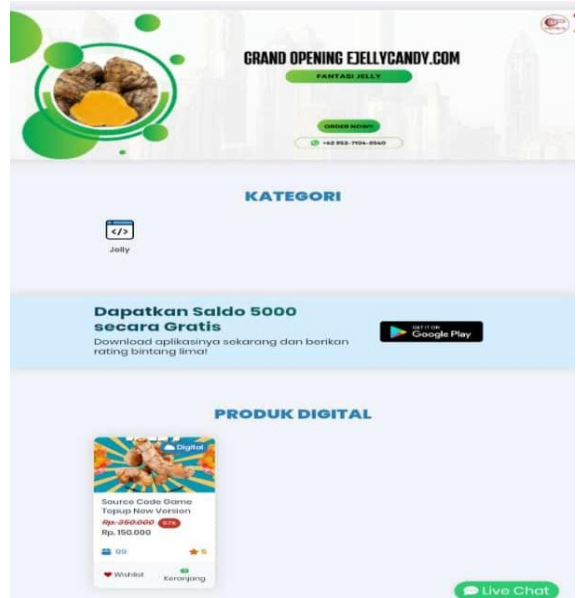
GRAND OPENING EJELLYCANDY.COM

FANTASI JELLY

ORDER NOW!

+62 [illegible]

KATEGORI

</>

Jelly

Dapatkan Saldo 5000 secara Gratis

Download aplikasinya sekarang dan berikan rating bintang lima!

GET IT ON Google Play

PRODUK DIGITAL

Digital

Source Code Game Topup New Version

Rp. 250.000 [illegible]

Rp. 150.000

99

5

Wishlist

Keranjang

Live Chat